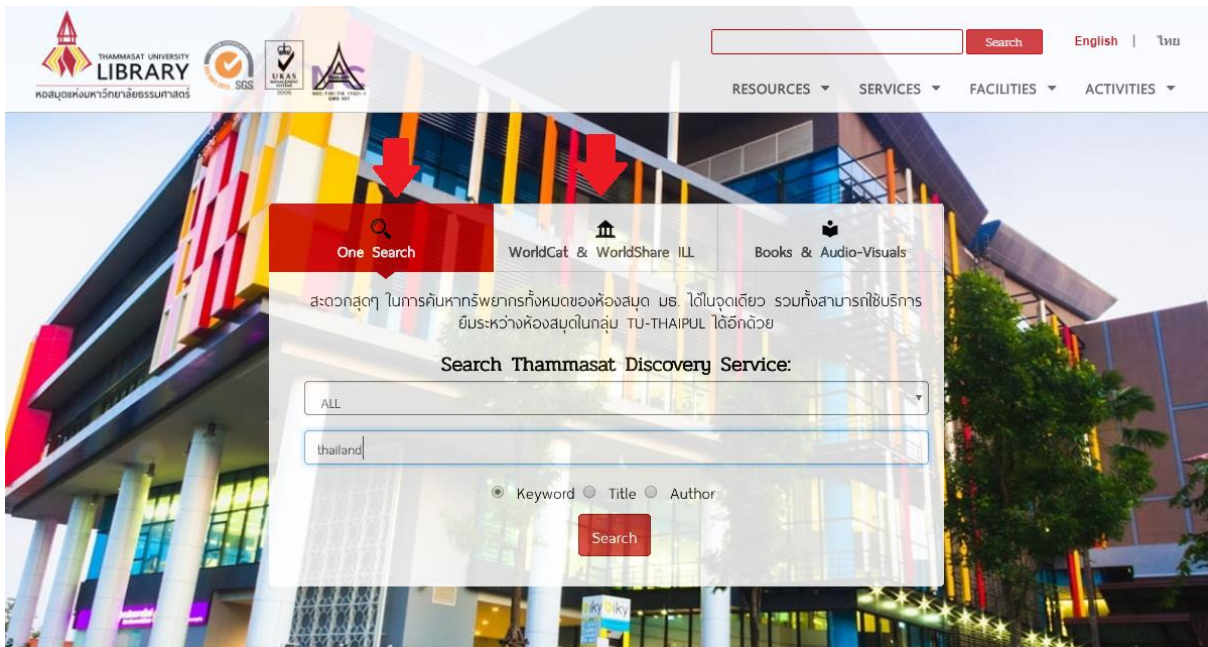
THAMMASAT UNIVERSITY
LIBRARY
หอสมุดแห่งมหาวิทยาลัยธรรมศาสตร์

SGS

UKAS

Search

English | ไทย

RESOURCES ▾ SERVICES ▾ FACILITIES ▾ ACTIVITIES ▾

One Search

WorldCat & WorldShare ILL

Books & Audio-Visuals

สะดวกสุดๆ ในการค้นหาทรัพยากรทั้งหมดของห้องสมุด มธ. ได้ในจุดเดียว รวมทั้งสามารถใช้บริการยืมระหว่างห้องสมุดในกลุ่ม TU-THAIPUL ได้อีกด้วย

Search Thammasat Discovery Service:

ALL

thailand

Keyword Title Author

Search